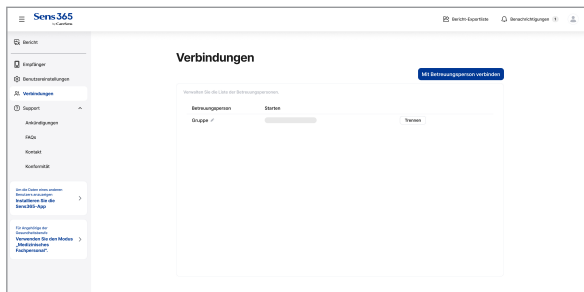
Sens365
by Carefusion

Bericht-Exportliste
Benachrichtigungen 1

Bericht
Empfänger
Benutzereinstellungen
Verbindungen
Support
Ankündigungen
FAQs
Kontakt
Konformität

Um die Daten eines anderen Benutzers anzuzeigen:
Installieren Sie die Sens365-App

Für Angehörige der Gesundheitsberufe:
Verwenden Sie den Modus „Medizinisches Fachpersonal".

Verbindungen

Mit Betreuungsperson verbinden

Verwalten Sie die Liste der Betreuungspersonen

| Betreuungspersonen | Starten | |
|---|---|---|
| Gruppe | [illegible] | Trennen |